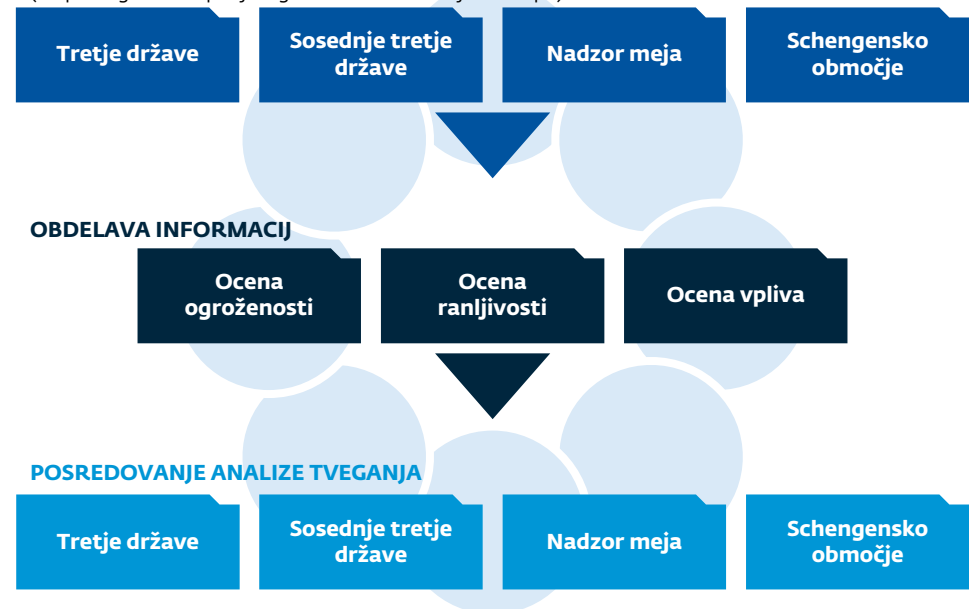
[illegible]

Tretje države

Sosednje tretje države

Nadzor meja

Schengensko območje

OBDELAVA INFORMACIJ

Ocena ogroženosti

Ocena ranljivosti

Ocena vpliva

POSREDOVANJE ANALIZE TVEGANJA

Tretje države

Sosednje tretje države

Nadzor meja

Schengensko območje